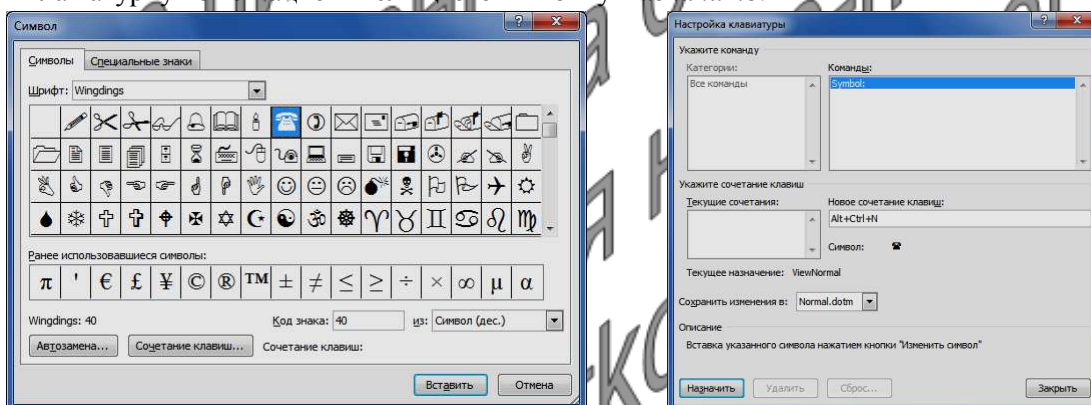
Символ

Символы | Специальные знаки

Шрифт: Wingdings

Ранее использовавшиеся символы:

| π | ' | € | £ | ¥ | © | ® | ™ | ± | ≠ | ≤ | ≥ | ÷ | × | ∞ | μ | α |
|---|---|---|---|---|---|---|---|---|---|---|---|---|---|---|---|---|

Wingdings: 40

Код знака: 40

из: Символ (дес.)

Автозамена...

Сочетание клавиш...

Сочетание клавиш:

Вставить

Отмена

Настройка клавиатуры

Укажите команду

Категории:

Все команды

Команды:

Symbol:

Укажите сочетание клавиш

Текущие сочетания:

Новое сочетание клавиш:

Alt+Ctrl+N

Символ:

Текущее назначение: ViewNormal

Сохранить изменения в: Normal.dotm

Описание

Вставка указанного символа нажатием кнопки "Изменить символ"

Назначить

Удалить

Сброс...

Закрыть